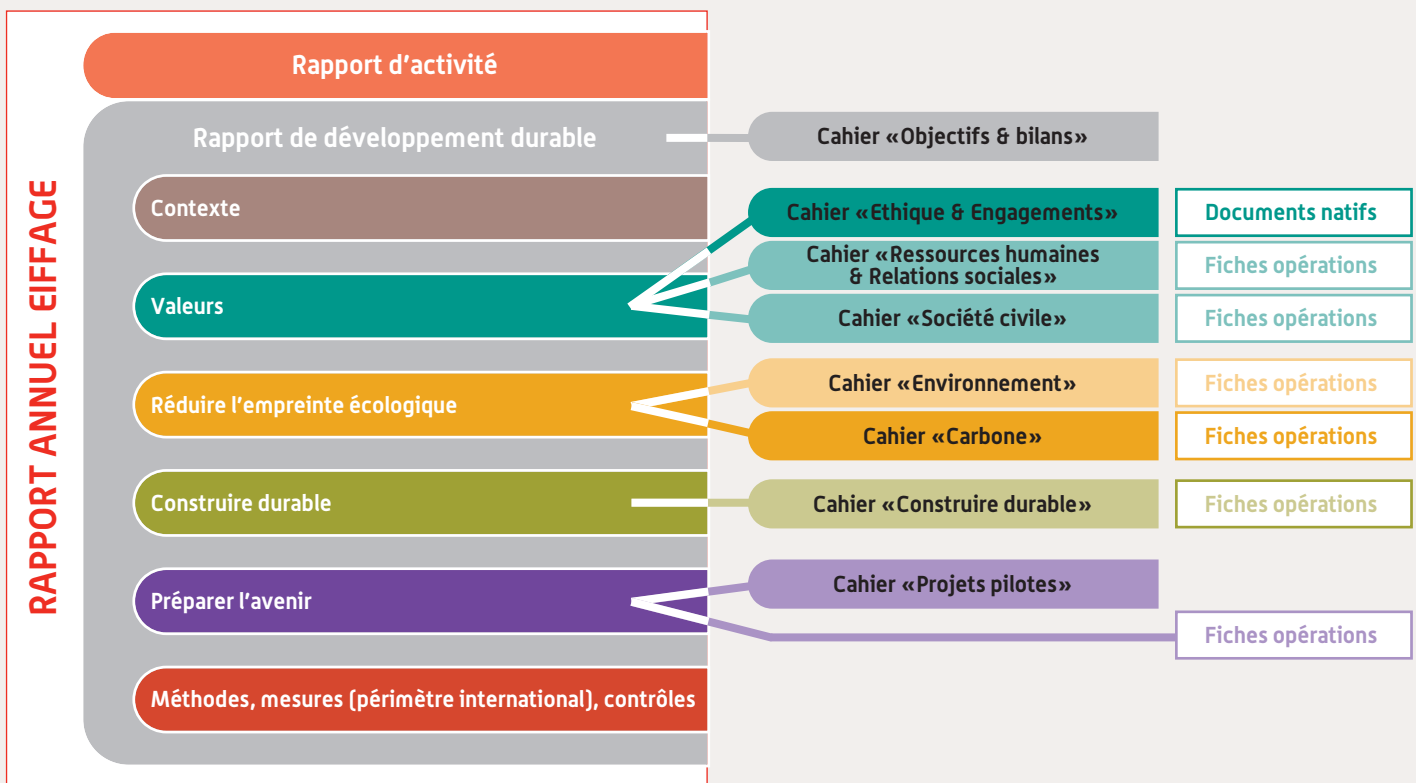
RAPPORT ANNUEL EIFFAGE

Rapport d'activité

Rapport de développement durable

Cahier «Objectifs & bilans»

Contexte

Cahier «Ethique & Engagements»

Documents natifs

Cahier «Ressources humaines & Relations sociales»

Fiches opérations

Valeurs

Cahier «Société civile»

Fiches opérations

Cahier «Environnement»

Fiches opérations

Réduire l'empreinte écologique

Cahier «Carbone»

Fiches opérations

Construire durable

Cahier «Construire durable»

Fiches opérations

Cahier «Projets pilotes»

Préparer l'avenir

Fiches opérations

Méthodes, mesures (périmètre international), contrôles